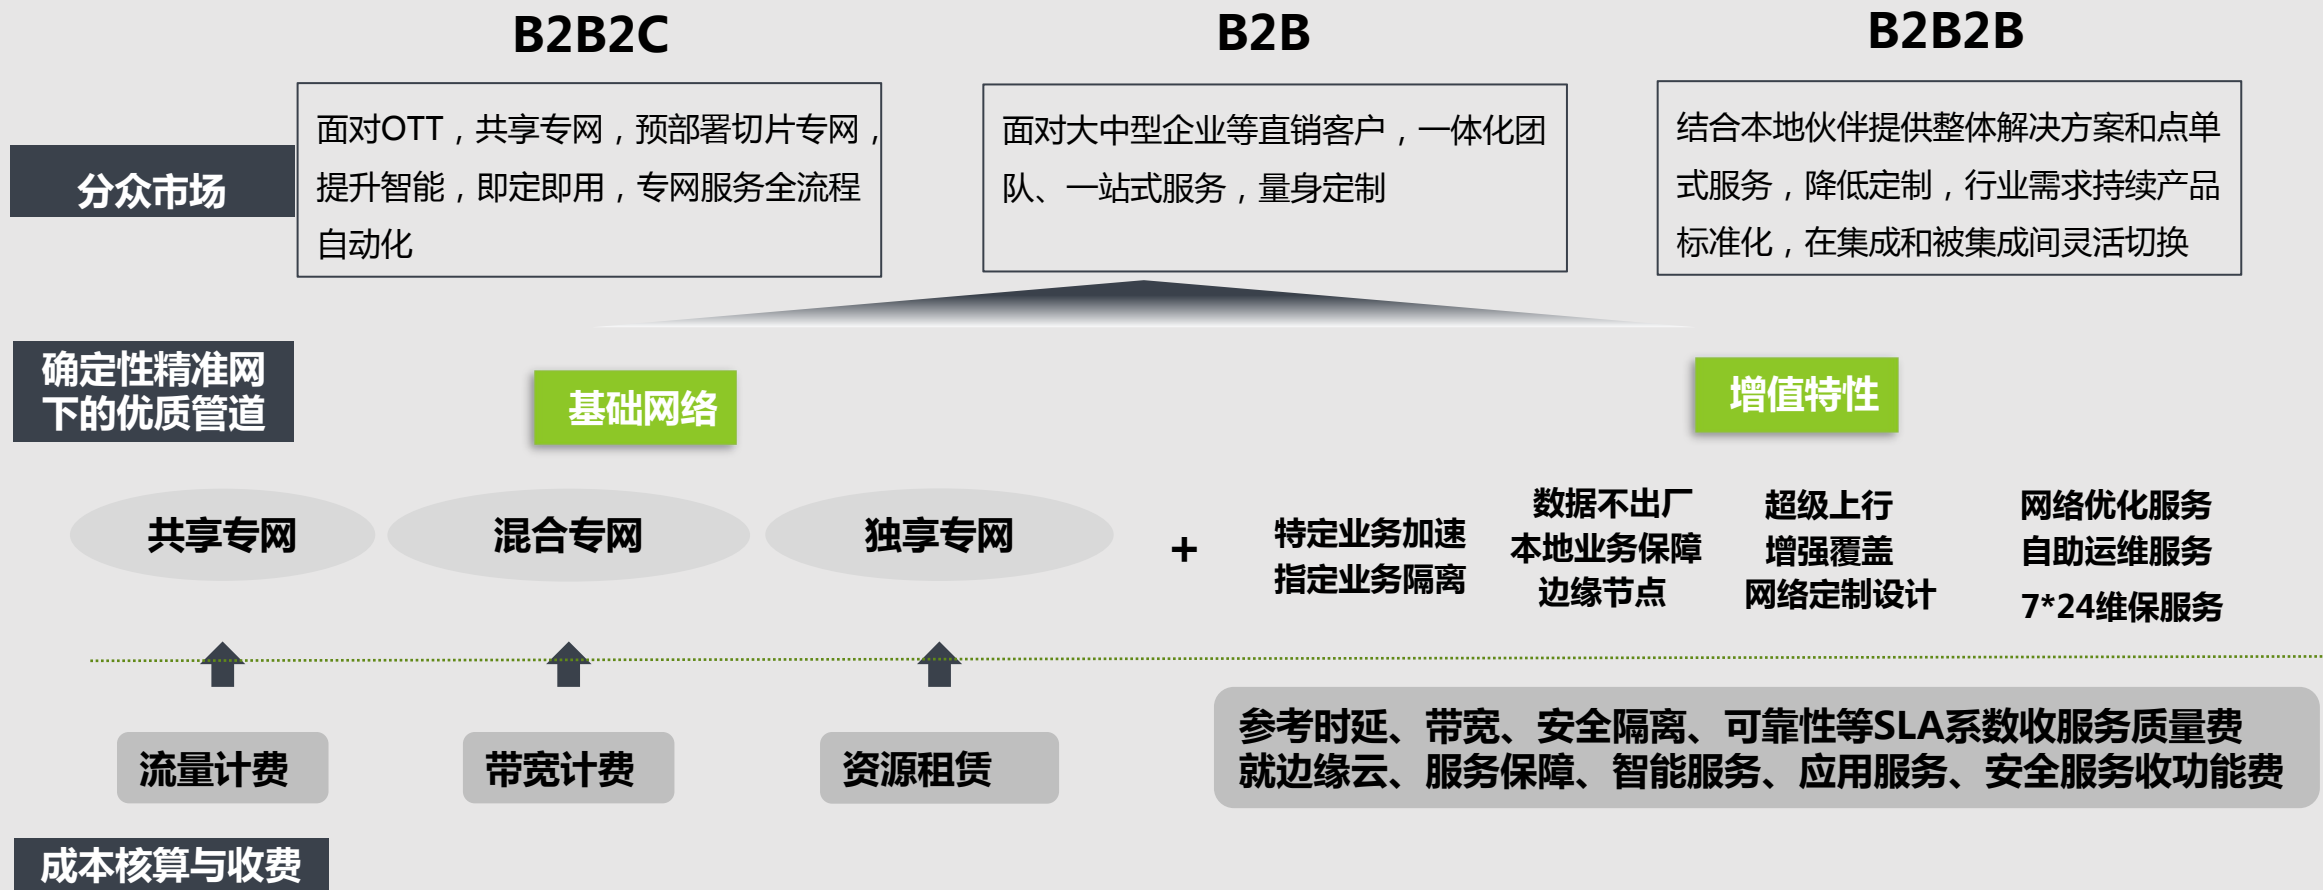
B2B2C

B2B

B2B2B

分众市场

面对OTT，共享专网，预部署切片专网，提升智能，即定即用，专网服务全流程自动化

面对大中型企业等直销客户，一体化团队、一站式服务，量身定制

结合本地伙伴提供整体解决方案和点单式服务，降低定制，行业需求持续产品标准化，在集成和被集成间灵活切换

确定性精准网下的优质管道

基础网络

增值特性

共享专网

混合专网

独享专网

+

特定业务加速
指定业务隔离

数据不出厂
本地业务保障
边缘节点

超级上行
增强覆盖
网络定制设计

网络优化服务
自助运维服务
7*24维保服务

流量计费

带宽计费

资源租赁

参考时延、带宽、安全隔离、可靠性等SLA系数收服务质量费
就边缘云、服务保障、智能服务、应用服务、安全服务收功能费

成本核算与收费